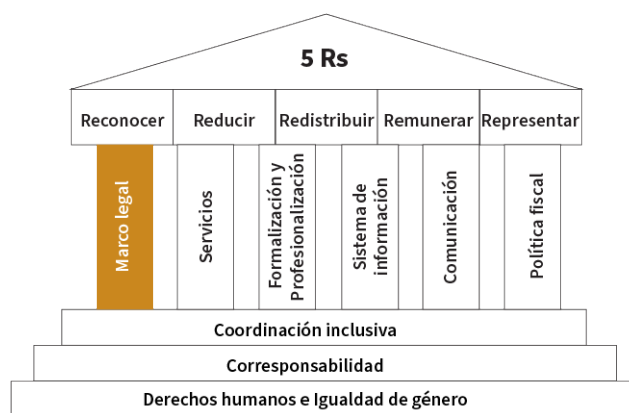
5 Rs

Reconocer
Reducir
Redistribuir
Remunerar
Representar

Marco legal
Servicios
Formalización y Profesionalización
Sistema de información
Comunicación
Política fiscal

Coordinación inclusiva
Corresponsabilidad
Derechos humanos e Igualdad de género